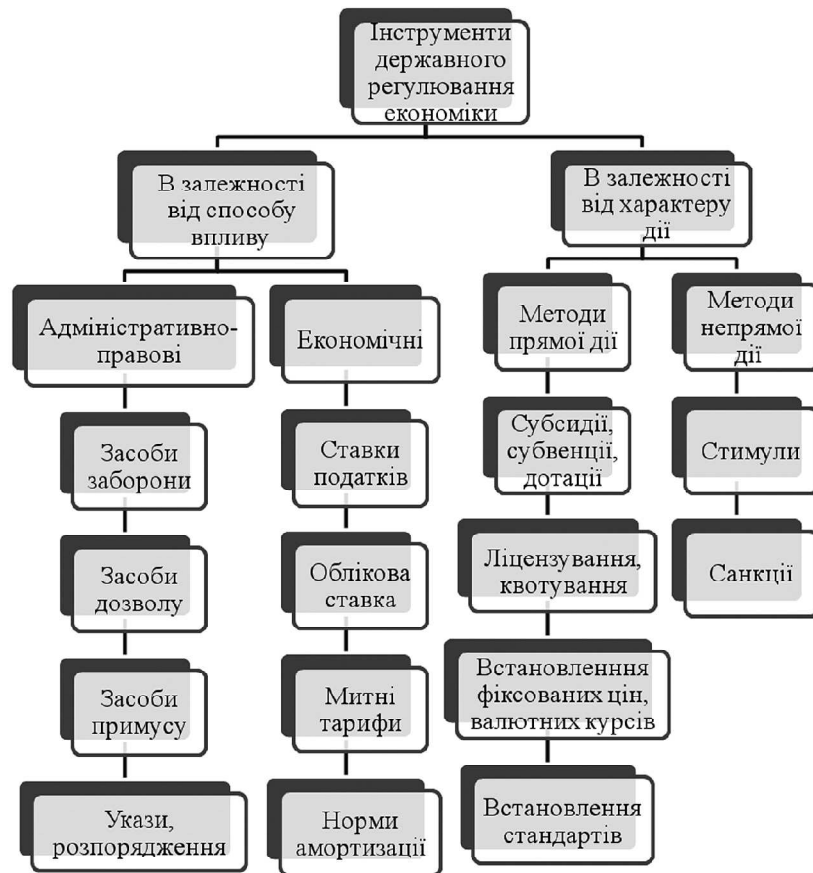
Інструменти державного регулювання економіки

В залежності від способу впливу

Адміністративно-правові

Засоби заборони

Засоби дозволу

Засоби примусу

Укази, розпорядження

Економічні

Ставки податків

Облікова ставка

Митні тарифи

Норми амортизації

В залежності від характеру дії

Методи прямої дії

Субсидії, субвенції, дотації

Ліцензування, квотування

Встановлення фіксованих цін, валютних курсів

Встановлення стандартів

Методи непрямої дії

Стимули

Санкції